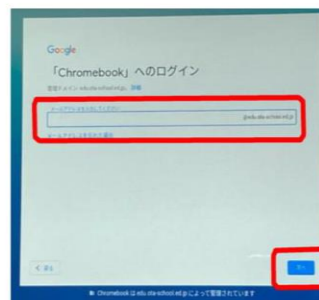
Google

「Chromebook」へのログイン

管理ドメイン: edu.ota-school.ed.jp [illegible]

メールアドレスまたはユーザー名

@edu.ota-school.ed.jp

メールアドレスを忘れた場合

< 戻る

次へ

Chromebook は edu.ota-school.ed.jp によって管理されています